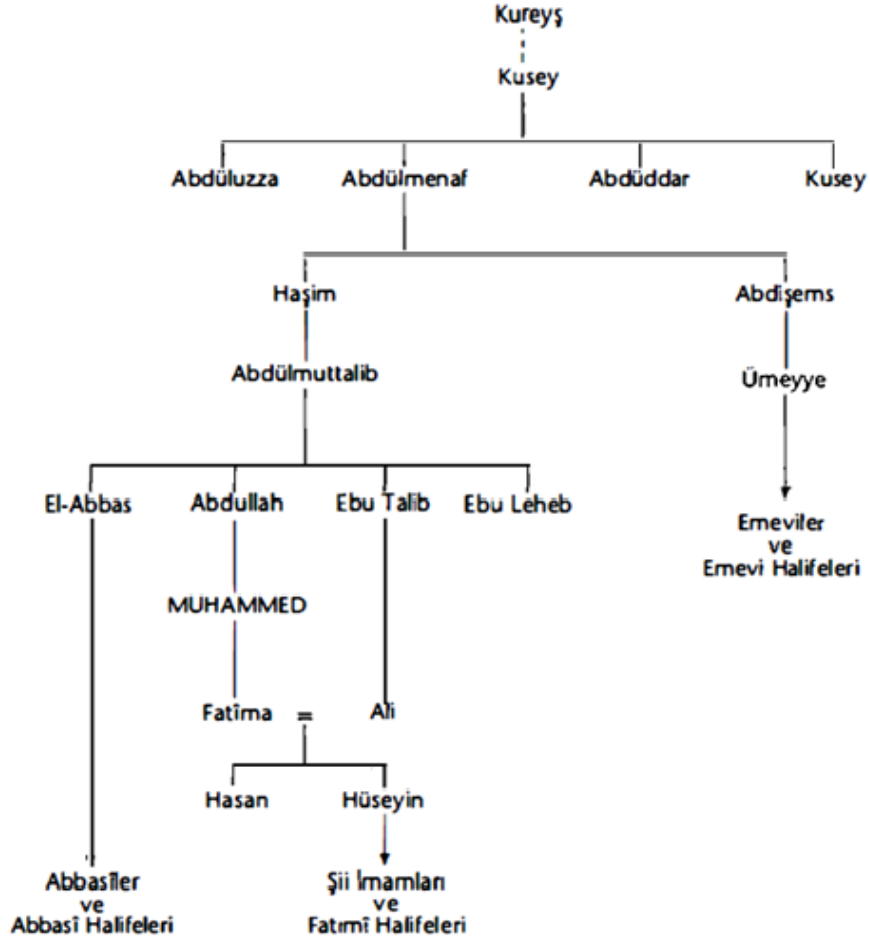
Kureyş

Kusey

Abdüluzza

Abdülmenaf

Abdüddar

Kusey

Haşim

Abdişems

Abdülmuttalib

Ümeyye

El-Abbas

Abdullah

Ebu Talib

Ebu Leheb

Emeviler ve Emevi Halifeleri

MUHAMMED

Fatîma = Ali

Hasan

Hüseyin

Abbasîler ve Abbasî Halifeleri

Şii İmamları ve Fatımî Halifeleri